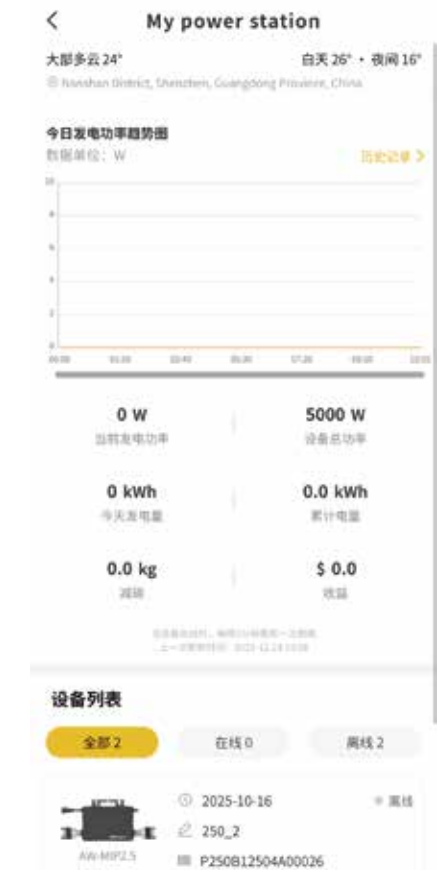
My power station

大部多云 24°

白天 26° • 夜间 16°

Nanshan District, Shenzhen, Guangdong Province, China

今日发电功率趋势图

数据单位: W

历史记录 >

10

8

6

4

2

0

00:00

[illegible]

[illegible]

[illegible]

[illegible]

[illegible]

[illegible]

0 W

当前发电功率

5000 W

设备总功率

0 kWh

今天发电量

0.0 kWh

累计电量

0.0 kg

减碳

$ 0.0

收益

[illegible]

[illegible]

设备列表

全部 2

在线 0

离线 2

2025-10-16

离线

250_2

AW-MIP2.5

P250B12504A00026